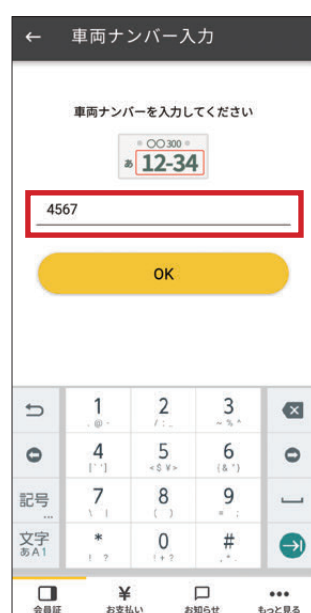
←　車両ナンバー入力

車両ナンバーを入力してください

○○300

あ 12-34

4567

OK

1
. @ -

2
/ : _

3
~ % ^

4
[ " ' ]

5
< $ ¥ >

6
{ & * }

7
\ ' |

8
( )

9
= ;

記号

文字
あA1

*
! ?

0
{ + ?

#
, "

会員証

¥
お支払い

お知らせ

•••
もっと見る